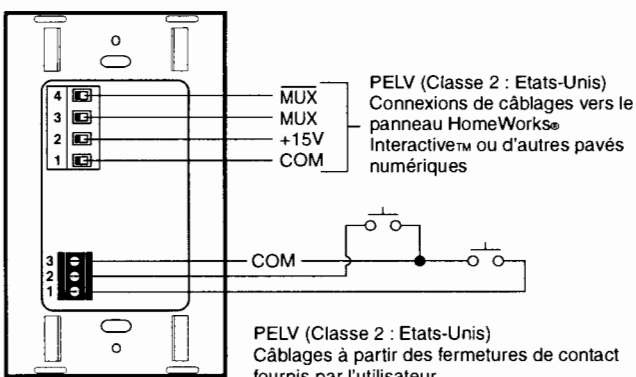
4
3
2
1

$\overline{MUX}$
MUX
+15V
COM

PELV (Classe 2 : Etats-Unis)
Connexions de câblages vers le panneau HomeWorks® Interactive™ ou d'autres pavés numériques

3
2
1

COM

PELV (Classe 2 : Etats-Unis)
Câblages à partir des fermetures de contact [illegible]